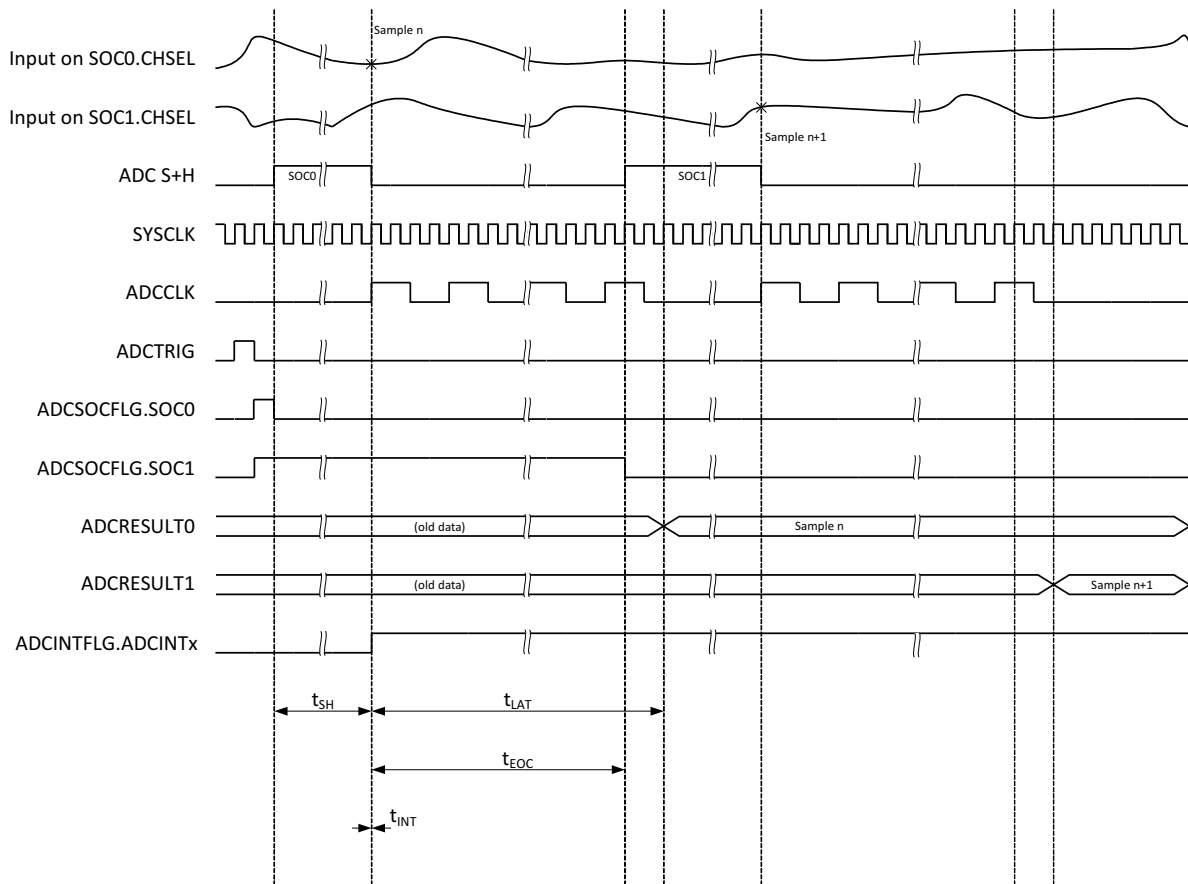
Sample n

Input on SOC0.CHSEL

Input on SOC1.CHSEL

Sample n+1

ADC S+H

SOC0

SOC1

SYSCLK

ADCCLK

ADCTRIG

ADCSOCFLG.SOC0

ADCSOCFLG.SOC1

ADCRESULT0

(old data)

Sample n

ADCRESULT1

(old data)

Sample n+1

ADCINTFLG.ADCINTx

$t_{SH}$

$t_{LAT}$

$t_{EOC}$

$t_{INT}$